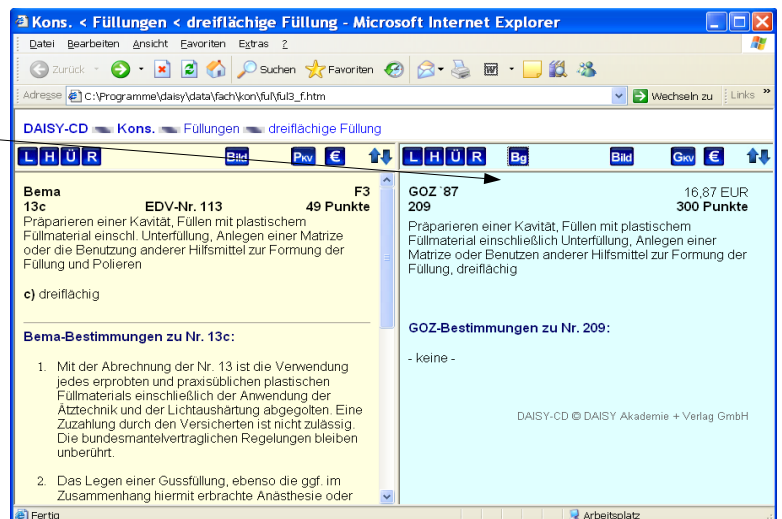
Kons. < Füllungen < dreiflächige Füllung - Microsoft Internet Explorer

Datei Bearbeiten Ansicht Favoriten Extras ?

Zurück Suchen Favoriten

Adresse C:\Programme\daisy\data\fach\kon\ful\ful3_f.htm Wechseln zu Links

DAISY-CD Kons. Füllungen dreiflächige Füllung

L H Ü R Bild PKV €

L H Ü R Bg Bild GKV €

Bema F3
13c EDV-Nr. 113 49 Punkte
Präparieren einer Kavität, Füllen mit plastischem Füllmaterial einschl. Unterfüllung, Anlegen einer Matrize oder die Benutzung anderer Hilfsmittel zur Formung der Füllung und Polieren

c) dreiflächig

Bema-Bestimmungen zu Nr. 13c:

1. Mit der Abrechnung der Nr. 13 ist die Verwendung jedes erprobten und praxisüblichen plastischen Füllmaterials einschließlich der Anwendung der Ätztechnik und der Lichtaushärtung abgegolten. Eine Zuzahlung durch den Versicherten ist nicht zulässig. Die bundesmantelvertraglichen Regelungen bleiben unberührt.

2. Das Legen einer Gussfüllung, ebenso die ggf. im Zusammenhang hiermit erbrachte Anästhesie oder

GOZ ´87 16,87 EUR
209 300 Punkte
Präparieren einer Kavität, Füllen mit plastischem Füllmaterial einschließlich Unterfüllung, Anlegen einer Matrize oder Benutzen anderer Hilfsmittel zur Formung der Füllung, dreiflächig

GOZ-Bestimmungen zu Nr. 209:

- keine -

DAISY-CD © DAISY Akademie + Verlag GmbH

Fertig Arbeitsplatz